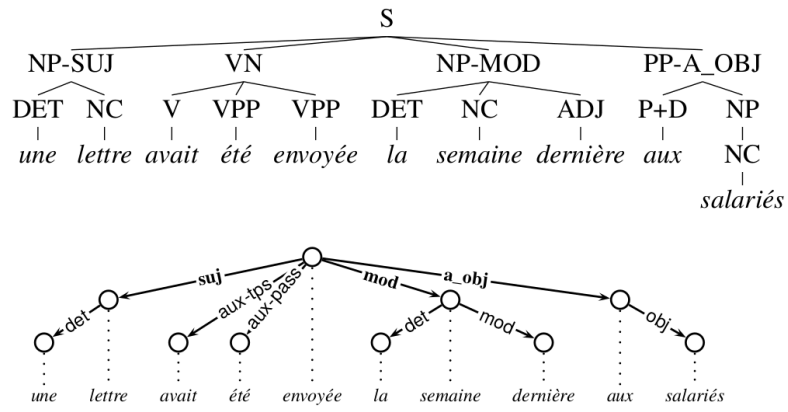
S

NP-SUJ VN NP-MOD PP-A_OBJ

DET NC V VPP VPP DET NC ADJ P+D NP

une lettre avait été envoyée la semaine dernière aux NC

salariés

suj aux-tps aux-pass mod a_obj

det det mod obj

une lettre avait été envoyée la semaine dernière aux salariés